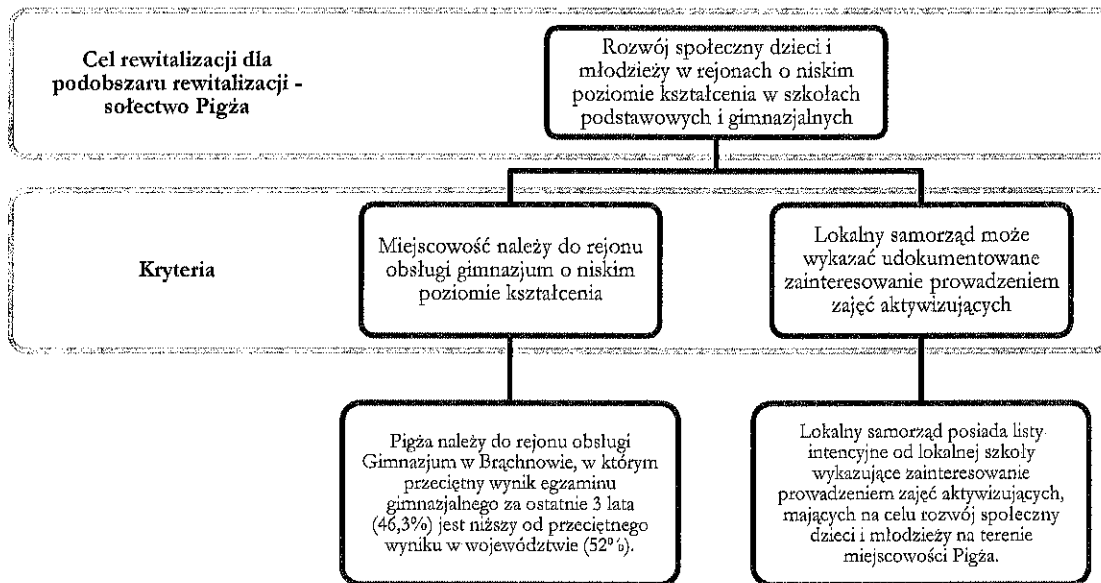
Cel rewitalizacji dla podobszaru rewitalizacji - sołectwo Pigża

Rozwój społeczny dzieci i młodzieży w rejonach o niskim poziomie kształcenia w szkołach podstawowych i gimnazjalnych

Kryteria

Miejscowość należy do rejonu obsługi gimnazjum o niskim poziomie kształcenia

Lokalny samorząd może wykazać udokumentowane zainteresowanie prowadzeniem zajęć aktywizujących

Pigża należy do rejonu obsługi Gimnazjum w Brąchnowie, w którym przeciętny wynik egzaminu gimnazjalnego za ostatnie 3 lata (46,3%) jest niższy od przeciętnego wyniku w województwie (52%).

Lokalny samorząd posiada listy intencyjne od lokalnej szkoły wykazujące zainteresowanie prowadzeniem zajęć aktywizujących, mających na celu rozwój społeczny dzieci i młodzieży na terenie miejscowości Pigża.